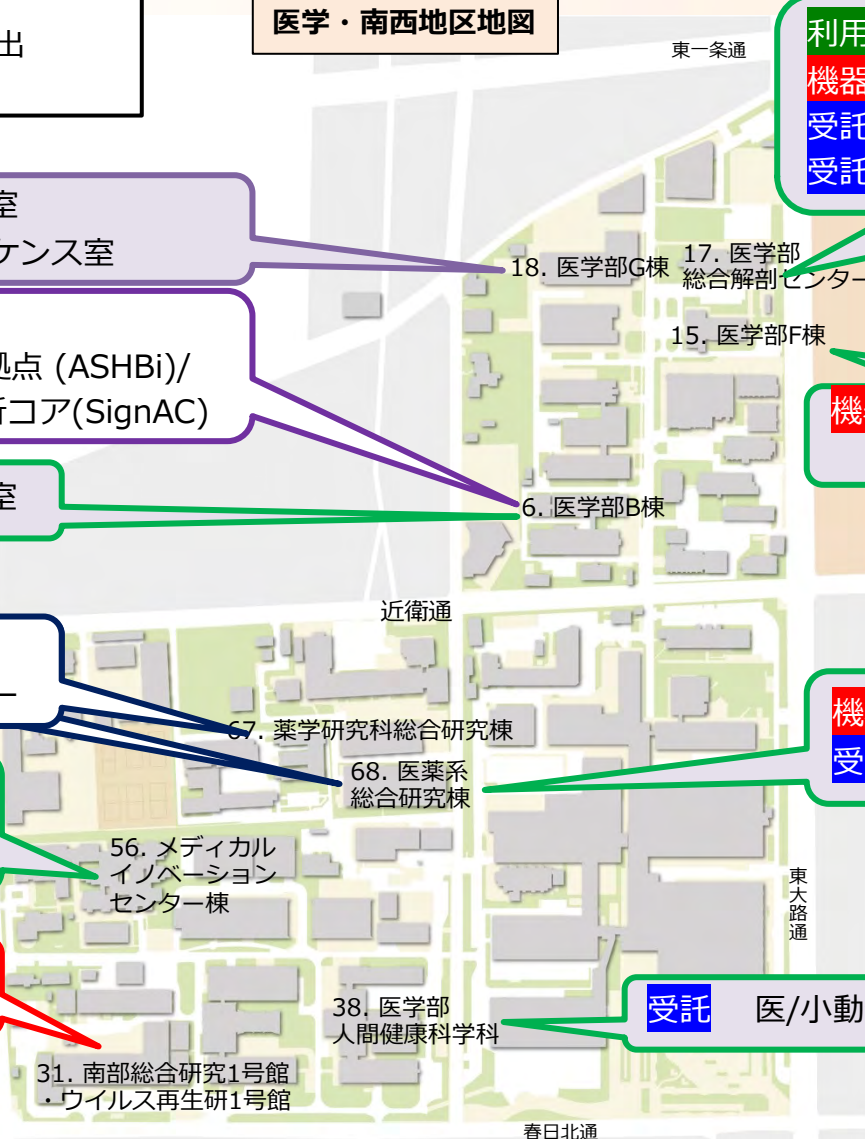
出

医学・南西地区地図

東一条通

利用
機器
受託
受託

室
テンス室

18. 医学部G棟

17. 医学部
総合解剖センター

15. 医学部F棟

拠点 (ASHBi)/
析コア(SignAC)

機

室

6. 医学部B棟

近衛通

ー

67. 薬学研究科総合研究棟

機
受

68. 医薬系
総合研究棟

56. メディカル
イノベーション
センター棟

東大路通

38. 医学部
人間健康科学科

受託　医/小動

31. 南部総合研究1号館
・ウイルス再生研1号館

春日北通